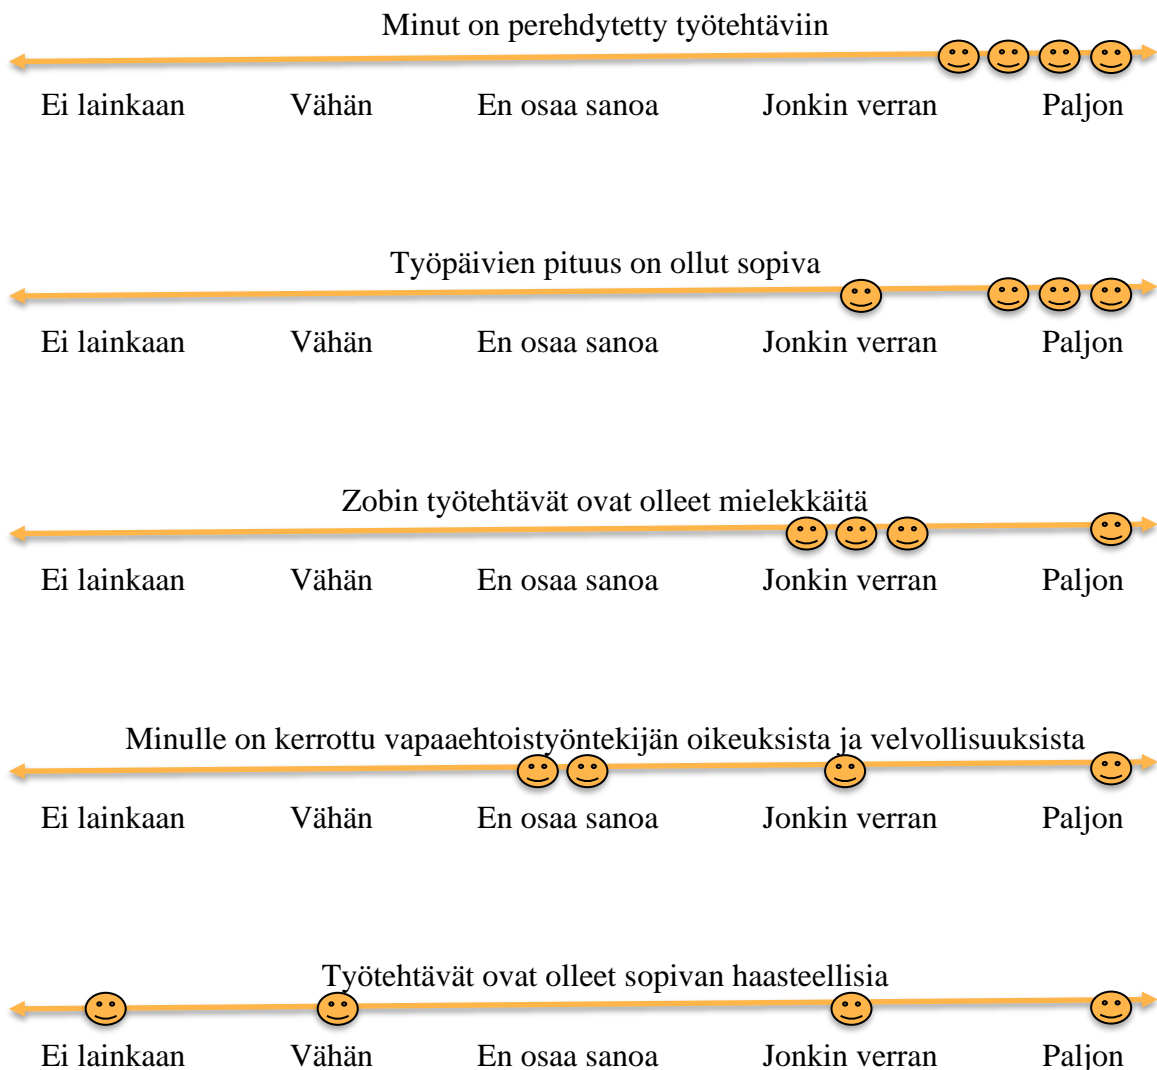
Minut on perehdytetty työtehtäviin

Ei lainkaan Vähän En osaa sanoa Jonkin verran Paljon

Työpäivien pituus on ollut sopiva

Ei lainkaan Vähän En osaa sanoa Jonkin verran Paljon

Zobin työtehtävät ovat olleet mielekkäitä

Ei lainkaan Vähän En osaa sanoa Jonkin verran Paljon

Minulle on kerrottu vapaaehtoistyöntekijän oikeuksista ja velvollisuuksista

Ei lainkaan Vähän En osaa sanoa Jonkin verran Paljon

Työtehtävät ovat olleet sopivan haasteellisia

Ei lainkaan Vähän En osaa sanoa Jonkin verran Paljon